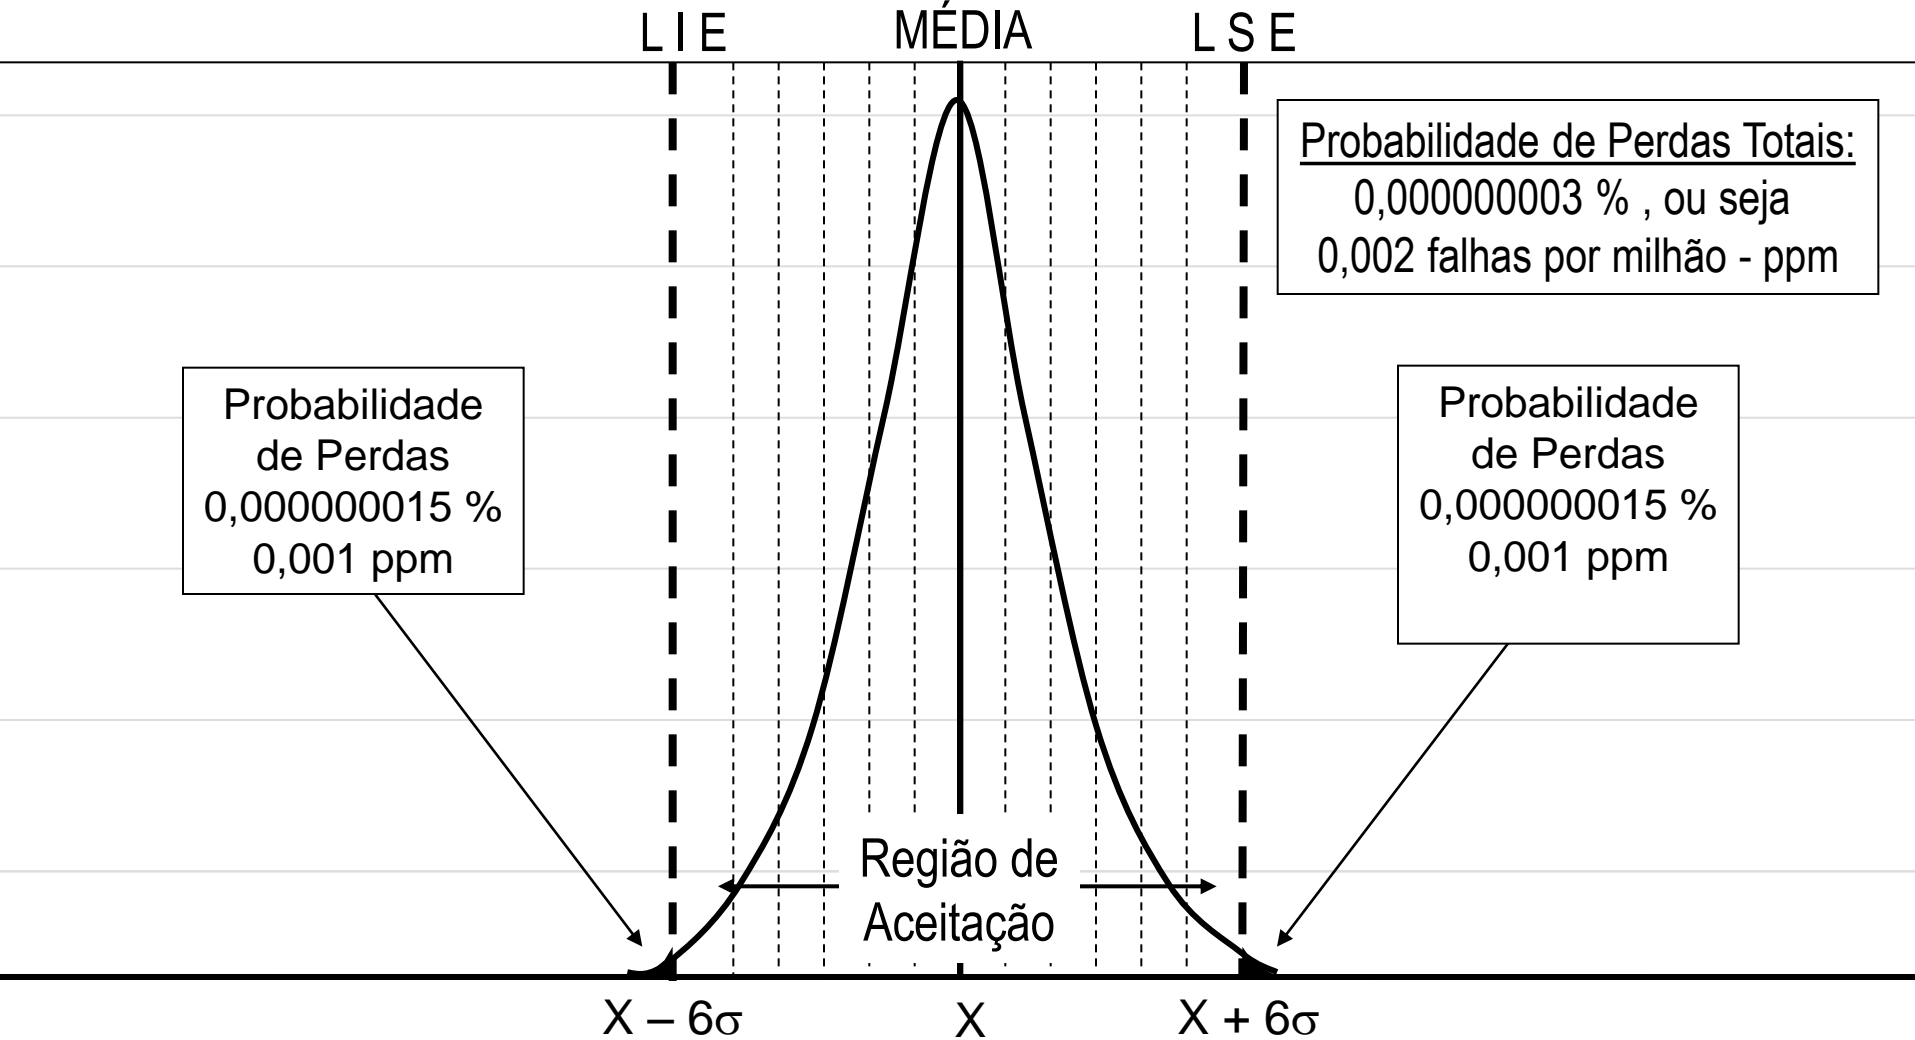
L I E MÉDIA L S E

Probabilidade de Perdas Totais:
0,000000003 % , ou seja
0,002 falhas por milhão - ppm

Probabilidade de Perdas
0,000000015 %
0,001 ppm

Probabilidade de Perdas
0,000000015 %
0,001 ppm

Região de Aceitação

X – 6$\sigma$ X X + 6$\sigma$